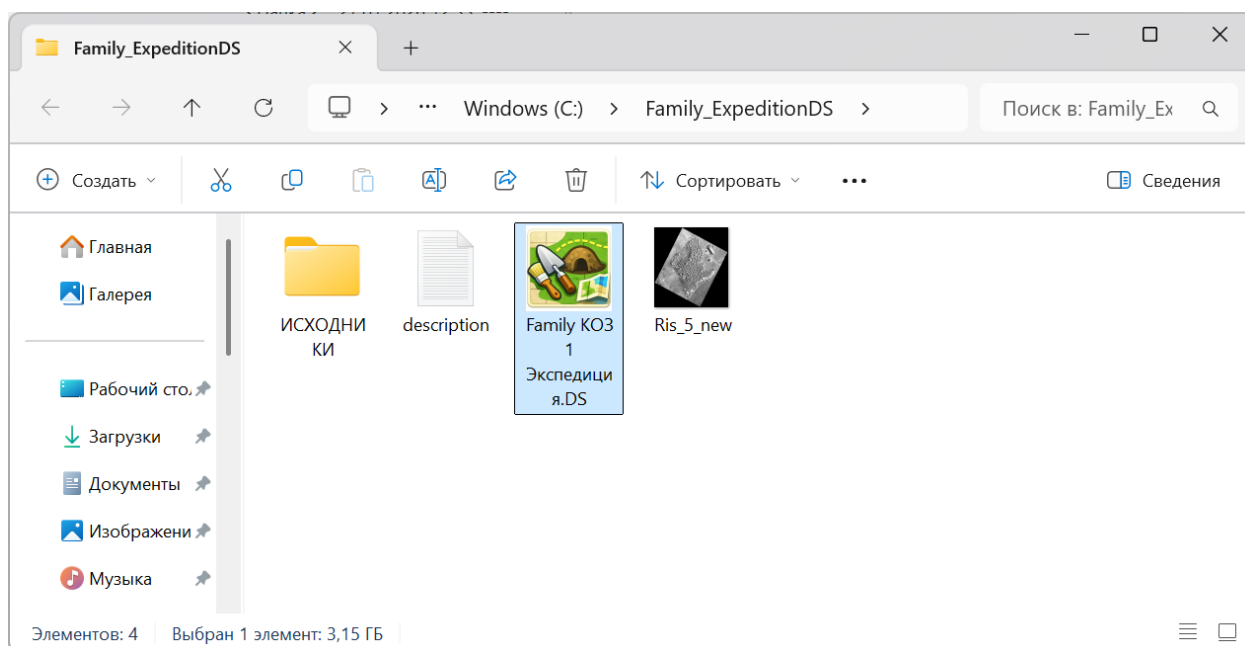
Family_ExpeditionDS

Windows (C:) > Family_ExpeditionDS >

Поиск в: Family_Ex

Создать

Сортировать

Сведения

Главная
Галерея
Рабочий сто.
Загрузки
Документы
Изображени
Музыка

ИСХОДНИКИ
description
Family КОЗ 1 Экспедиция.DS
Ris_5_new

Элементов: 4 Выбран 1 элемент: 3,15 ГБ